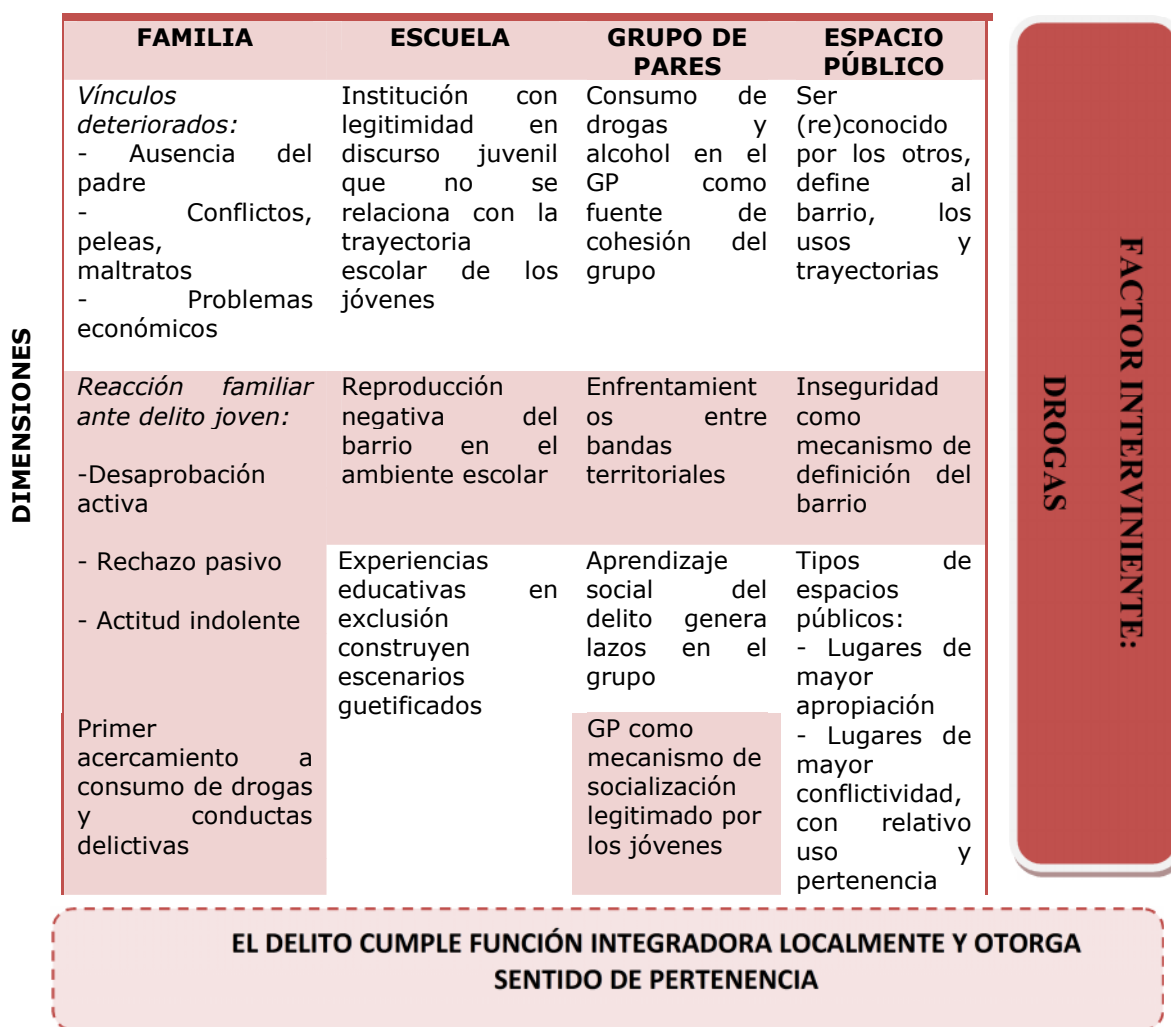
DIMENSIONES

| FAMILIA | ESCUELA | GRUPO DE PARES | ESPACIO PÚBLICO |
|---|---|---|---|
| *Vínculos deteriorados:* - Ausencia del padre - Conflictos, peleas, maltratos - Problemas económicos | Institución con legitimidad en discurso juvenil que no se relaciona con la trayectoria escolar de los jóvenes | Consumo de drogas y alcohol en el GP como fuente de cohesión del grupo | Ser (re)conocido por los otros, define al barrio, los usos y trayectorias |
| *Reacción familiar ante delito joven:* -Desaprobación activa | Reproducción negativa del barrio en el ambiente escolar | Enfrentamientos entre bandas territoriales | Inseguridad como mecanismo de definición del barrio |
| - Rechazo pasivo - Actitud indolente | Experiencias educativas en exclusión construyen escenarios guetificados | Aprendizaje social del delito genera lazos en el grupo | Tipos de espacios públicos: - Lugares de mayor apropiación - Lugares de mayor conflictividad, con relativo uso y pertenencia |
| Primer acercamiento a consumo de drogas y conductas delictivas | | GP como mecanismo de socialización legitimado por los jóvenes | |

FACTOR INTERVINIENTE: DROGAS

EL DELITO CUMPLE FUNCIÓN INTEGRADORA LOCALMENTE Y OTORGA SENTIDO DE PERTENENCIA